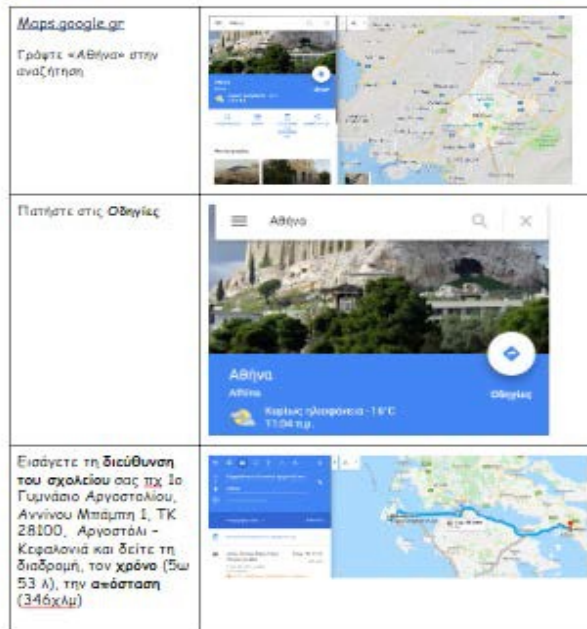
| | |
|---|---|
| Maps.google.gr<br><br>Γράψτε «Αθήνα» στην αναζήτηση | |
| Πατήστε στις **Οδηγίες** | Αθήνα<br><br>Αθήνα<br>Αθήνα<br>Κυρίως ηλιοφάνεια · 16°C<br>11:04 π.μ.<br>Οδηγίες |
| Εισάγετε τη **διεύθυνση του σχολείου** σας πχ 1ο Γυμνάσιο Αργοστολίου, Αννίνου Μπάμπη 1, ΤΚ 28100, Αργοστόλι - Κεφαλονιά και δείτε τη διαδρομή, τον **χρόνο** (5ω 53 λ), την **απόσταση** (346χλμ) | |